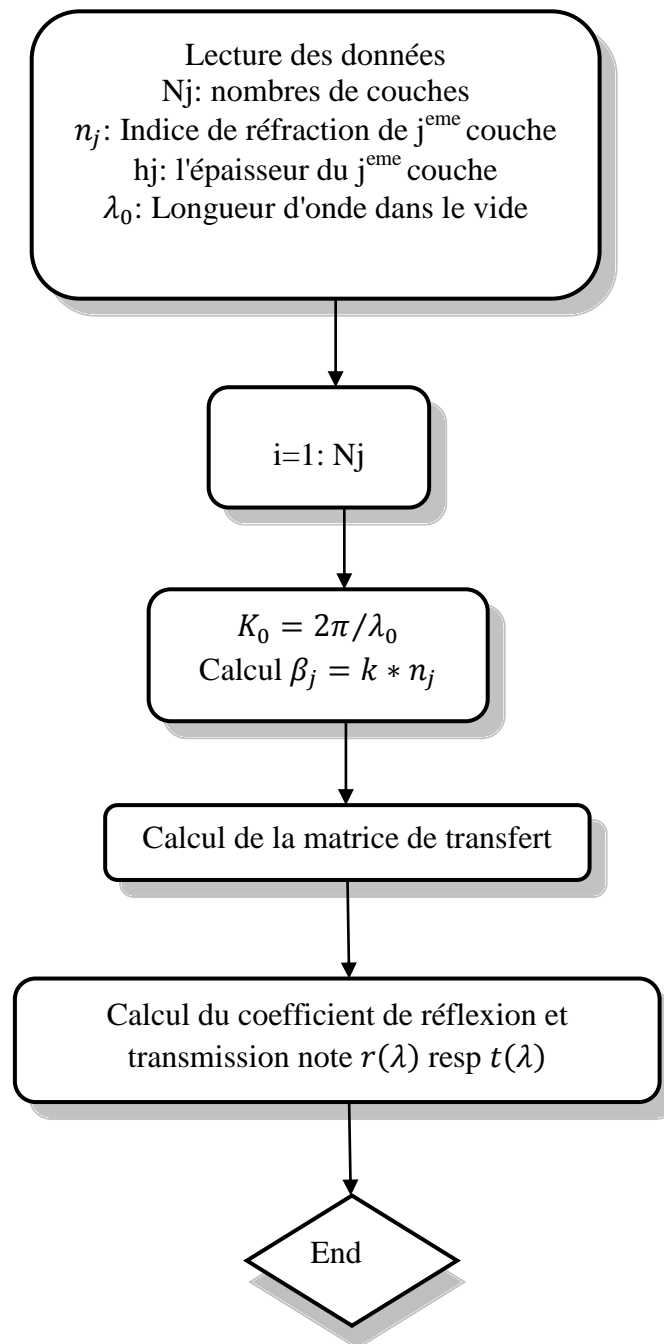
Lecture des données
Nj: nombres de couches
$n_j$: Indice de réfraction de j$^{eme}$ couche
hj: l'épaisseur du j$^{eme}$ couche
$\lambda_0$: Longueur d'onde dans le vide

i=1: Nj

$K_0 = 2\pi/\lambda_0$
Calcul $\beta_j = k * n_j$

Calcul de la matrice de transfert

Calcul du coefficient de réflexion et transmission note $r(\lambda)$ resp $t(\lambda)$

End